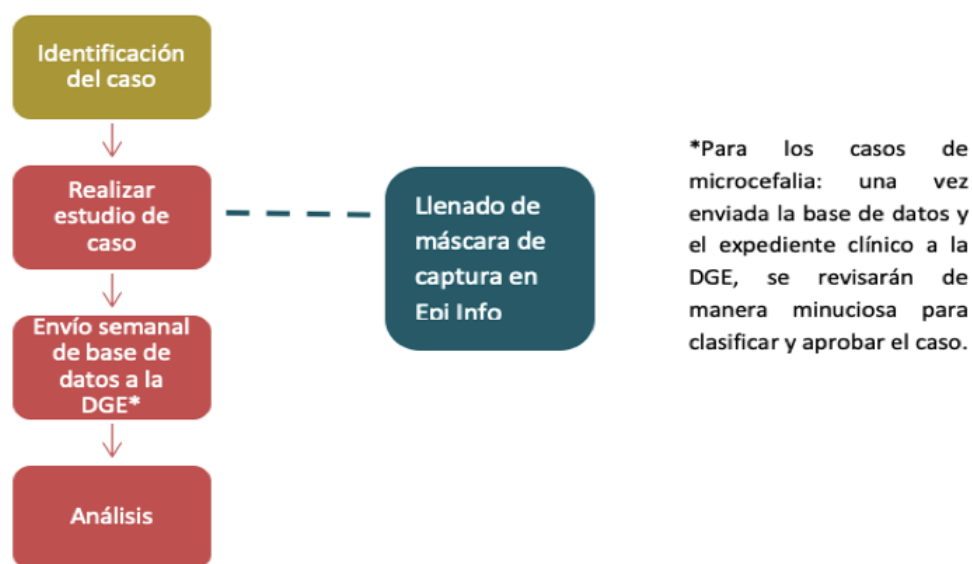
Identificación del caso

Realizar estudio de caso

Envío semanal de base de datos a la DGE*

Análisis

Llenado de máscara de captura en Epi Info

*Para los casos de microcefalia: una vez enviada la base de datos y el expediente clínico a la DGE, se revisarán de manera minuciosa para clasificar y aprobar el caso.